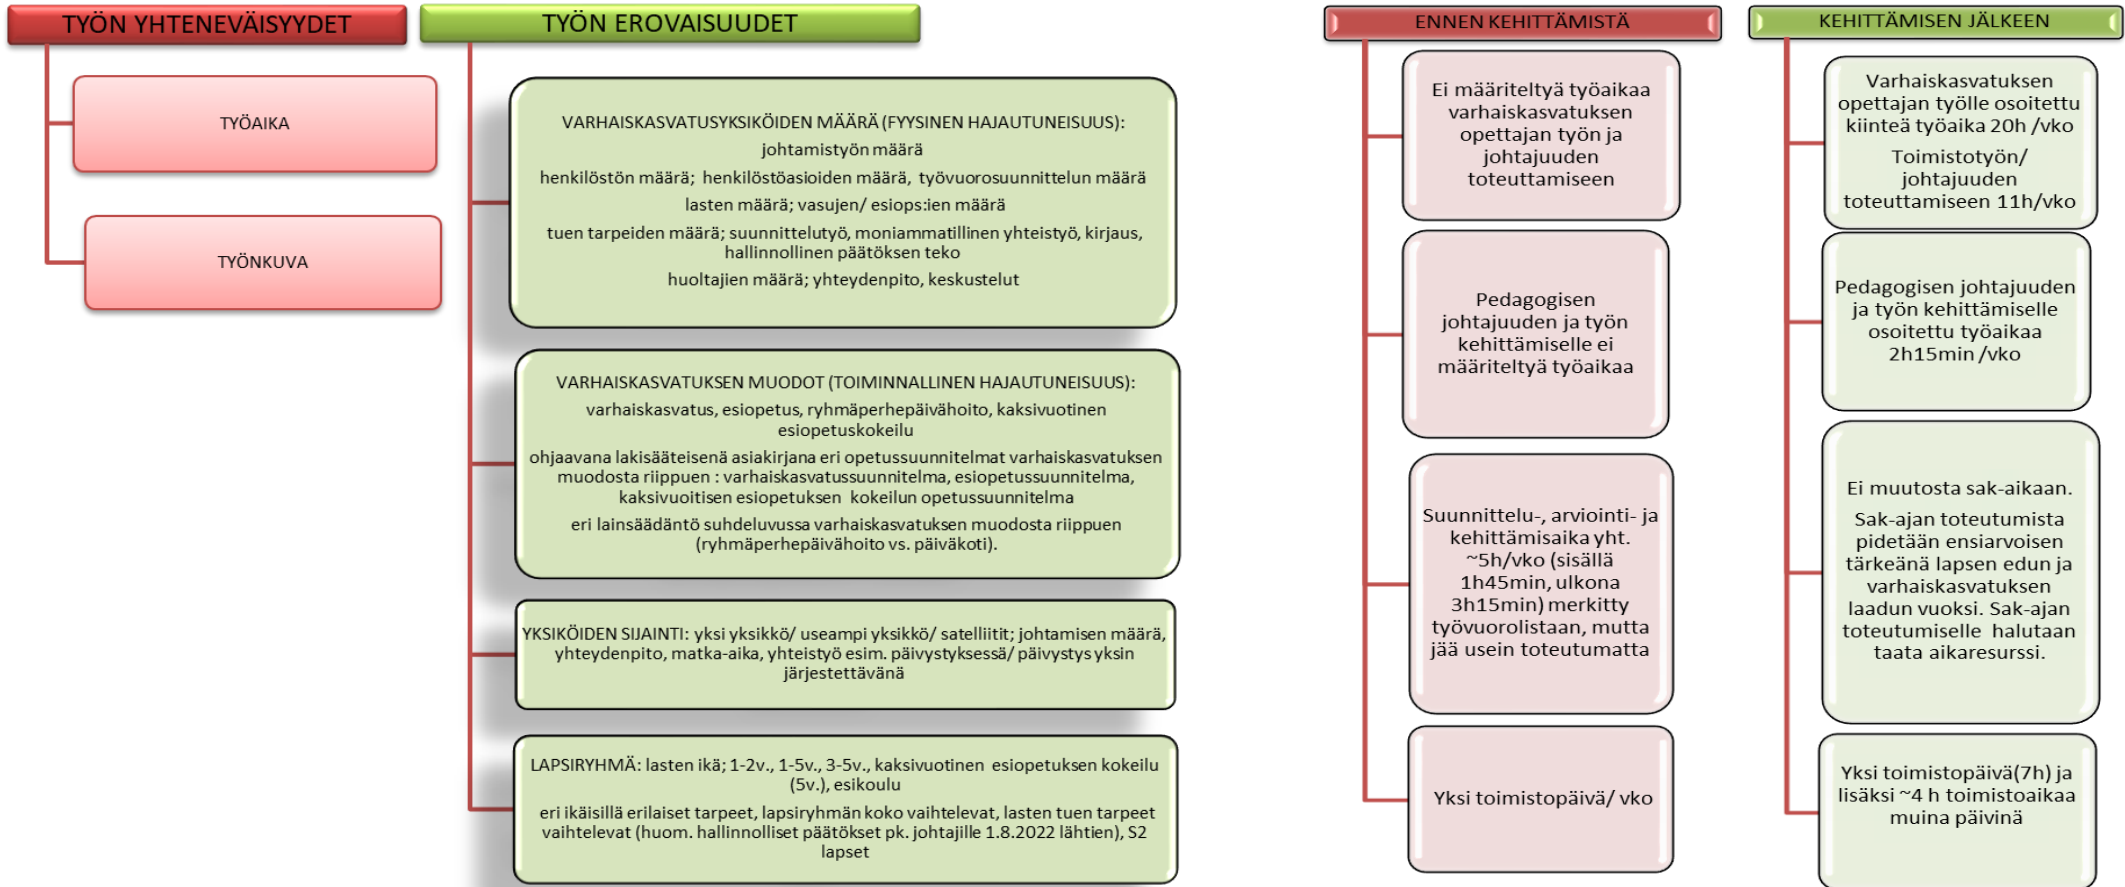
TYÖN YHTENEVÄISYYDET

TYÖAIKA

TYÖNKUVA

TYÖN EROVAISUUDET

VARHAISKASVATUSYKSIKÖIDEN MÄÄRÄ (FYYSINEN HAJAUTUNEISUUS):
johtamistyön määrä
henkilöstön määrä; henkilöstöasioiden määrä, työvuorosuunnittelun määrä
lasten määrä; vasujen/ esiops:ien määrä
tuen tarpeiden määrä; suunnittelutyö, moniammatillinen yhteistyö, kirjaus, hallinnollinen päätöksen teko
huoltajien määrä; yhteydenpito, keskustelut

VARHAISKASVATUKSEN MUODOT (TOIMINNALLINEN HAJAUTUNEISUUS):
varhaiskasvatus, esiopetus, ryhmäperhepäivähoito, kaksivuotinen esiopetuskokeilu
ohjaavana lakisääteisenä asiakirjana eri opetussuunnitelmat varhaiskasvatuksen muodosta riippuen : varhaiskasvatussuunnitelma, esiopetussuunnitelma, kaksivuoitisen esiopetuksen kokeilun opetussuunnitelma
eri lainsäädäntö suhdeluvussa varhaiskasvatuksen muodosta riippuen (ryhmäperhepäivähoito vs. päiväkoti).

YKSIKÖIDEN SIJAINTI: yksi yksikkö/ useampi yksikkö/ satelliitit; johtamisen määrä, yhteydenpito, matka-aika, yhteistyö esim. päivystyksessä/ päivystys yksin järjestettävänä

LAPSIRYHMÄ: lasten ikä; 1-2v., 1-5v., 3-5v., kaksivuotinen esiopetuksen kokeilu (5v.), esikoulu
eri ikäisillä erilaiset tarpeet, lapsiryhmän koko vaihtelevat, lasten tuen tarpeet vaihtelevat (huom. hallinnolliset päätökset pk. johtajille 1.8.2022 lähtien), S2 lapset

ENNEN KEHITTÄMISTÄ

Ei määriteltyä työaikaa varhaiskasvatuksen opettajan työn ja johtajuuden toteuttamiseen

Pedagogisen johtajuuden ja työn kehittämiselle ei määriteltyä työaikaa

Suunnittelu-, arviointi- ja kehittämisaika yht. ~5h/vko (sisällä 1h45min, ulkona 3h15min) merkitty työvuorolistaan, mutta jää usein toteutumatta

Yksi toimistopäivä/ vko

KEHITTÄMISEN JÄLKEEN

Varhaiskasvatuksen opettajan työlle osoitettu kiinteä työaikaa 20h /vko
Toimistotyön/ johtajuuden toteuttamiseen 11h/vko

Pedagogisen johtajuuden ja työn kehittämiselle osoitettu työaikaa 2h15min /vko

Ei muutosta sak-aikaan.
Sak-ajan toteutumista pidetään ensiarvoisen tärkeänä lapsen edun ja varhaiskasvatuksen laadun vuoksi. Sak-ajan toteutumiselle halutaan taata aikaresurssi.

Yksi toimistopäivä(7h) ja lisäksi ~4 h toimistoaikaa muina päivinä